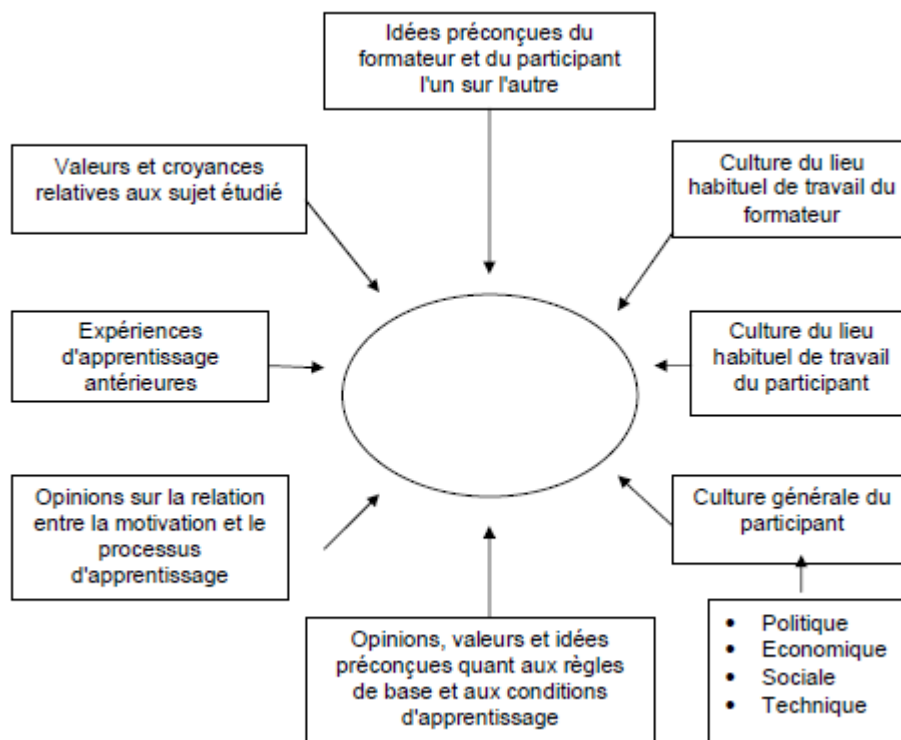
Idées préconçues du formateur et du participant l'un sur l'autre

Valeurs et croyances relatives aux sujet étudié

Culture du lieu habituel de travail du formateur

Expériences d'apprentissage antérieures

Culture du lieu habituel de travail du participant

Opinions sur la relation entre la motivation et le processus d'apprentissage

Culture générale du participant

- Politique
- Economique
- Sociale
- Technique

Opinions, valeurs et idées préconçues quant aux règles de base et aux conditions d'apprentissage